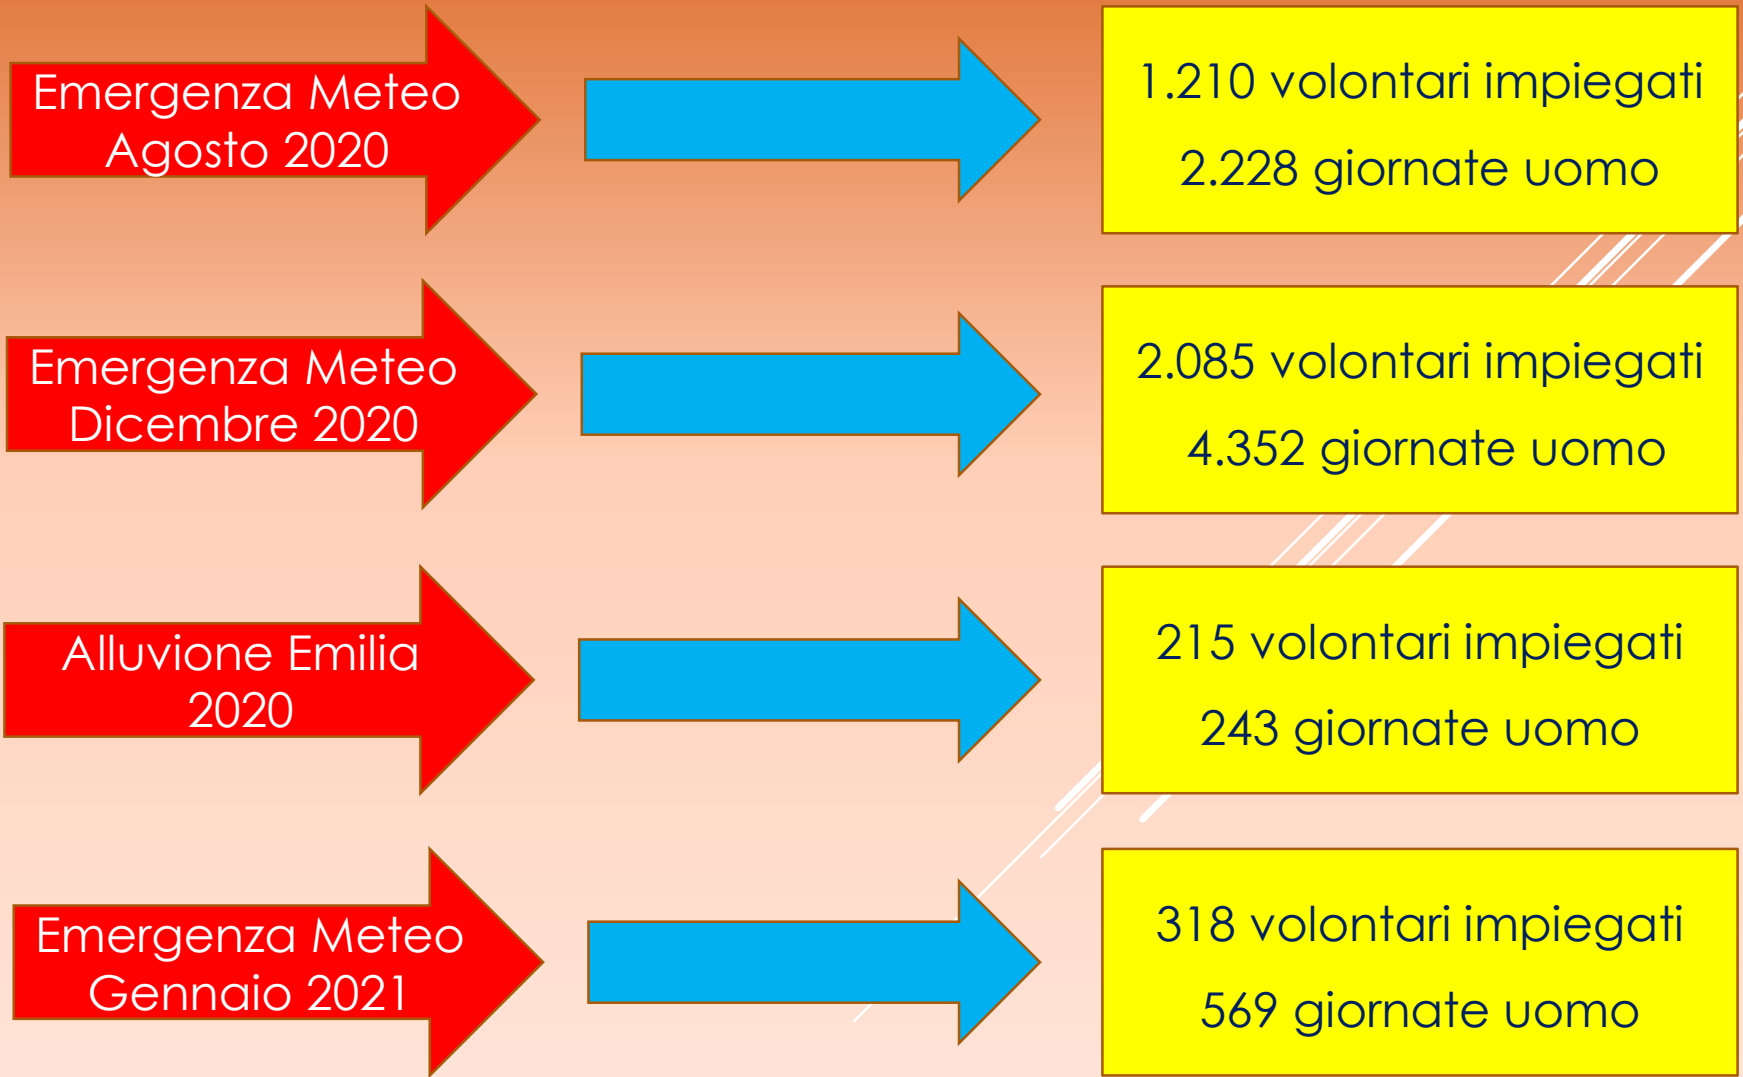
Emergenza Meteo Agosto 2020

1.210 volontari impiegati

2.228 giornate uomo

Emergenza Meteo Dicembre 2020

2.085 volontari impiegati

4.352 giornate uomo

Alluvione Emilia 2020

215 volontari impiegati

243 giornate uomo

Emergenza Meteo Gennaio 2021

318 volontari impiegati

569 giornate uomo